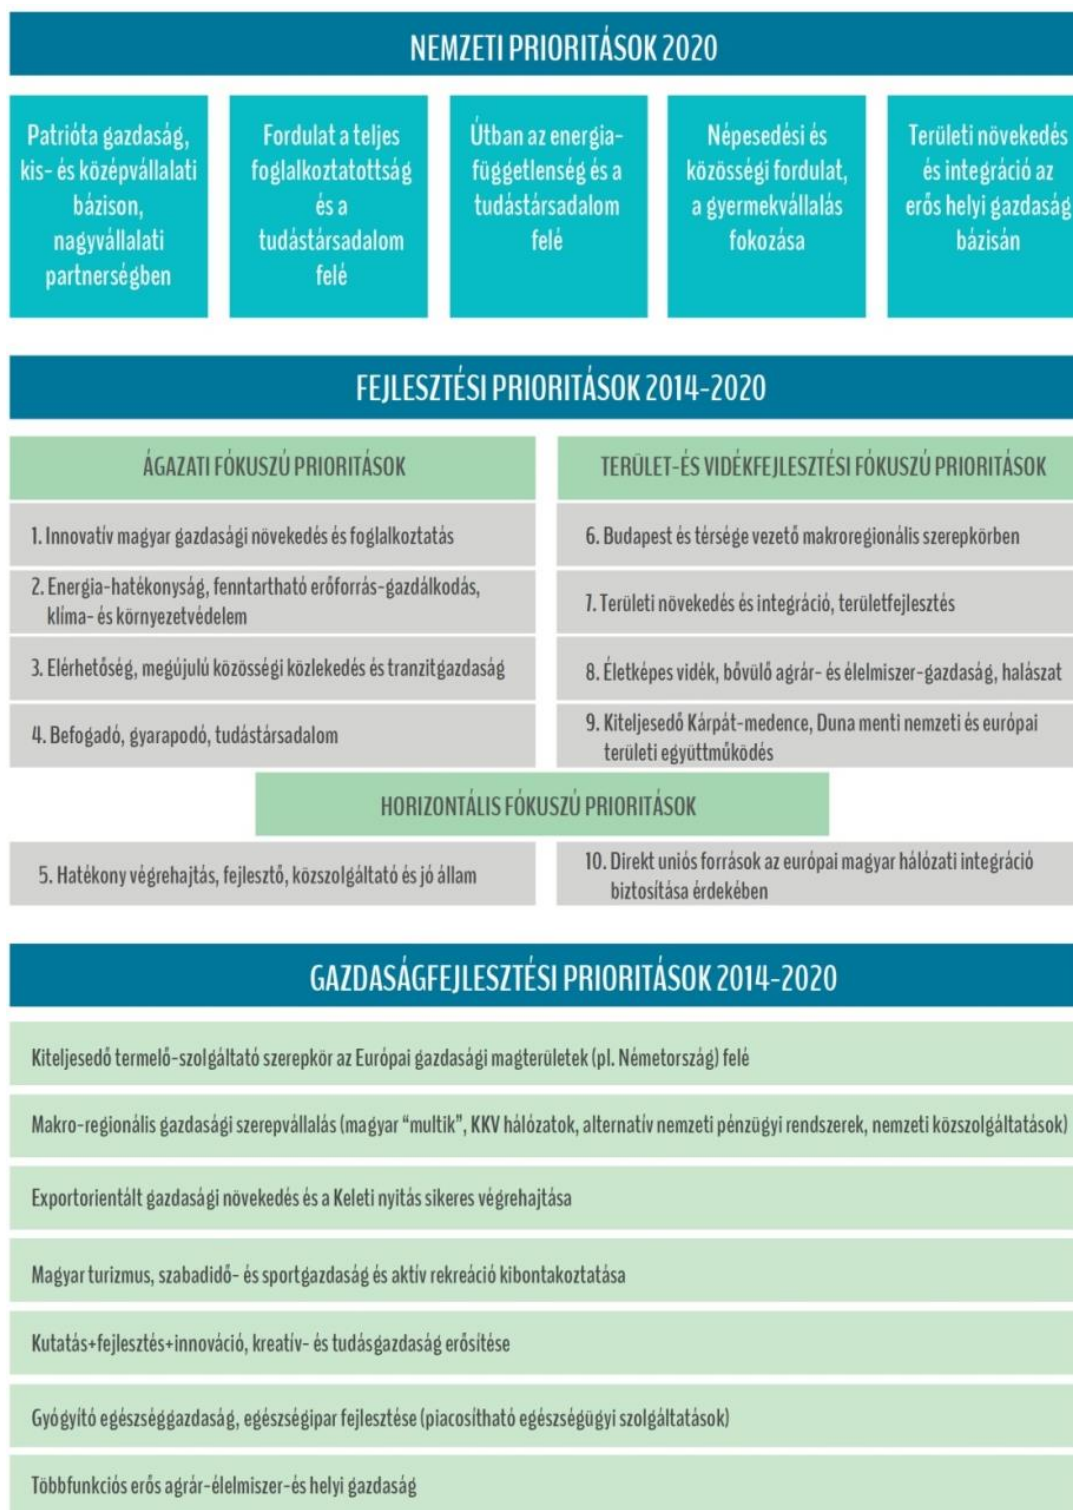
NEMZETI PRIORITÁSOK 2020

Patrióta gazdaság, kis- és középvállalati bázison, nagyvállalati partnerségben

Fordulat a teljes foglalkoztatottság és a tudástársadalom felé

Útban az energia-függetlenség és a tudástársadalom felé

Népesedési és közösségi fordulat, a gyermekvállalás fokozása

Területi növekedés és integráció az erős helyi gazdaság bázisán

FEJLESZTÉSI PRIORITÁSOK 2014-2020

ÁGAZATI FÓKUSZÚ PRIORITÁSOK

TERÜLET-ÉS VIDÉKFEJLESZTÉSI FÓKUSZÚ PRIORITÁSOK

1. Innovatív magyar gazdasági növekedés és foglalkoztatás

6. Budapest és térsége vezető makroregionális szerepkörben

2. Energia-hatékonyság, fenntartható erőforrás-gazdálkodás, klíma- és környezetvédelem

7. Területi növekedés és integráció, területfejlesztés

3. Elérhetőség, megújuló közösségi közlekedés és tranzitgazdaság

8. Életképes vidék, bővülő agrár- és élelmiszer-gazdaság, halászat

4. Befogadó, gyarapodó, tudástársadalom

9. Kiteljesedő Kárpát-medence, Duna menti nemzeti és európai területi együttműködés

HORIZONTÁLIS FÓKUSZÚ PRIORITÁSOK

5. Hatékony végrehajtás, fejlesztő, közszolgáltató és jó állam

10. Direkt uniós források az európai magyar hálózati integráció biztosítása érdekében

GAZDASÁGFEJLESZTÉSI PRIORITÁSOK 2014-2020

Kiteljesedő termelő-szolgáltató szerepkör az Európai gazdasági magterületek (pl. Németország) felé

Makro-regionális gazdasági szerepvállalás (magyar "multik", KKV hálózatok, alternatív nemzeti pénzügyi rendszerek, nemzeti közszolgáltatások)

Exportorientált gazdasági növekedés és a Keleti nyitás sikeres végrehajtása

Magyar turizmus, szabadidő- és sportgazdaság és aktív rekreáció kibontakoztatása

Kutatás+fejlesztés+innováció, kreatív- és tudásgazdaság erősítése

Gyógyító egészséggazdaság, egészségipar fejlesztése (piacosítható egészségügyi szolgáltatások)

Többfunkciós erős agrár-élelmiszer-és helyi gazdaság